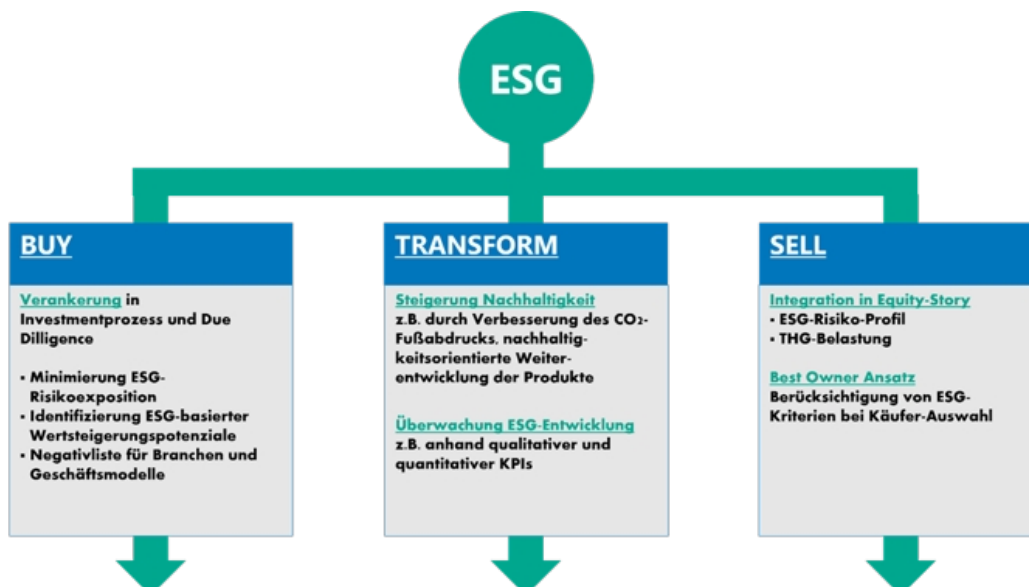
ESG

BUY

Verankerung in Investmentprozess und Due Dilligence

- Minimierung ESG-Risikoexposition
- Identifizierung ESG-basierter Wertsteigerungspotenziale
- Negativliste für Branchen und Geschäftsmodelle

TRANSFORM

Steigerung Nachhaltigkeit
z.B. durch Verbesserung des $CO_2$-Fußabdrucks, nachhaltigkeitsorientierte Weiterentwicklung der Produkte

Überwachung ESG-Entwicklung
z.B. anhand qualitativer und quantitativer KPIs

SELL

Integration in Equity-Story
- ESG-Risiko-Profil
- THG-Belastung

Best Owner Ansatz
Berücksichtigung von ESG-Kriterien bei Käufer-Auswahl